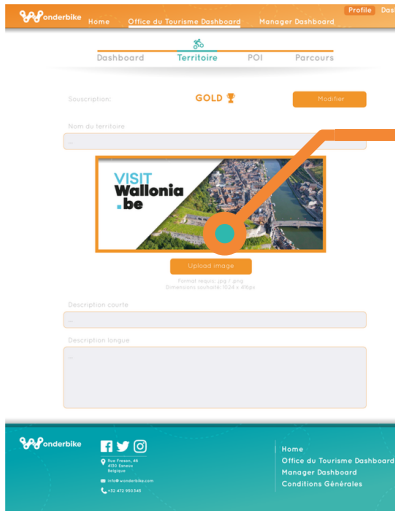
Wonderbike Home Office du Tourisme Dashboard Manager Dashboard Profile Dos

Dashboard Territoire POI Parcours

Souscription GOLD Modifier

Nom du territoire

VISIT Wallonia .be

Upload image

Format requis : jpg / .png
Dimensions optimales 1024 x 480px

Description courte

Description longue

Wonderbike

Rue Fosses, 46
4100 Seraing
Belgique

info@wonderbike.com

+32 472 480 045

Home
Office du Tourisme Dashboard
Manager Dashboard
Conditions Générales